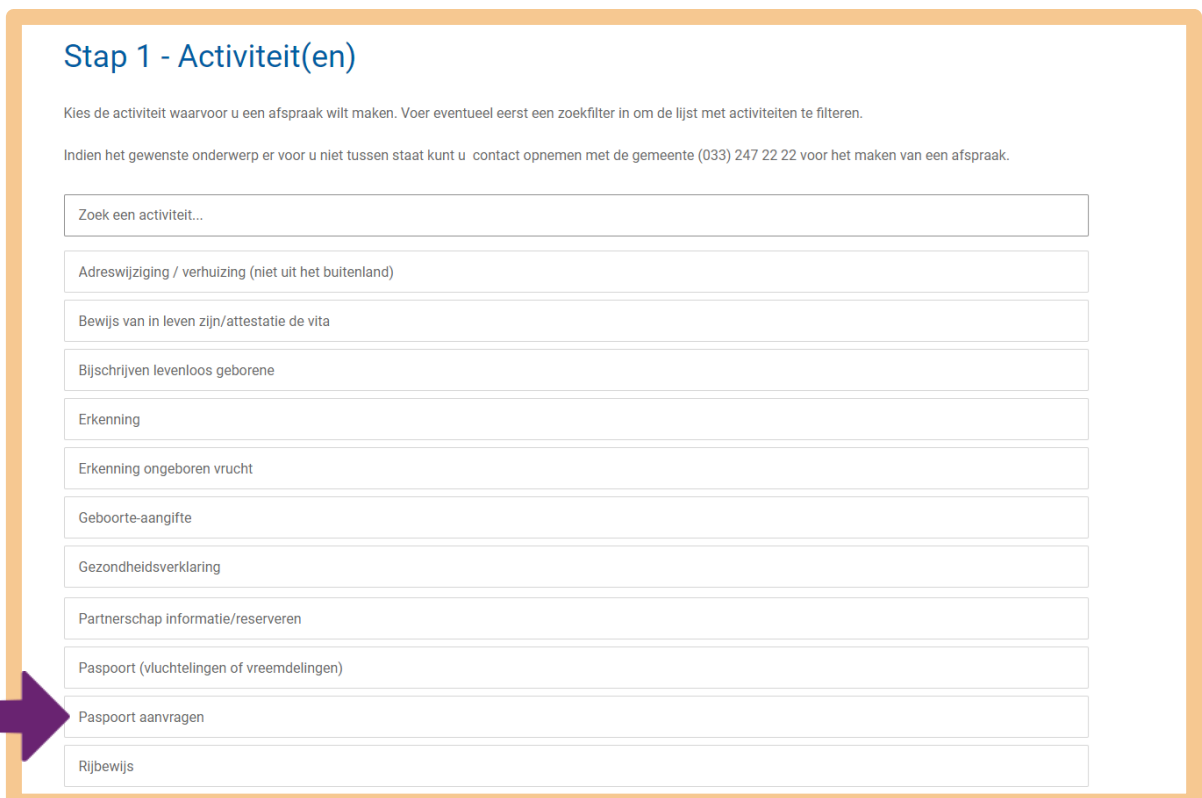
Stap 1 - Activiteit(en)

Kies de activiteit waarvoor u een afspraak wilt maken. Voer eventueel eerst een zoekfilter in om de lijst met activiteiten te filteren.

Indien het gewenste onderwerp er voor u niet tussen staat kunt u contact opnemen met de gemeente (033) 247 22 22 voor het maken van een afspraak.

Zoek een activiteit...

Adreswijziging / verhuizing (niet uit het buitenland)

Bewijs van in leven zijn/attestatie de vita

Bijschrijven levenloos geborene

Erkenning

Erkenning ongeboren vrucht

Geboorte-aangifte

Gezondheidsverklaring

Partnerschap informatie/reserveren

Paspoort (vluchtelingen of vreemdelingen)

Paspoort aanvragen

Rijbewijs